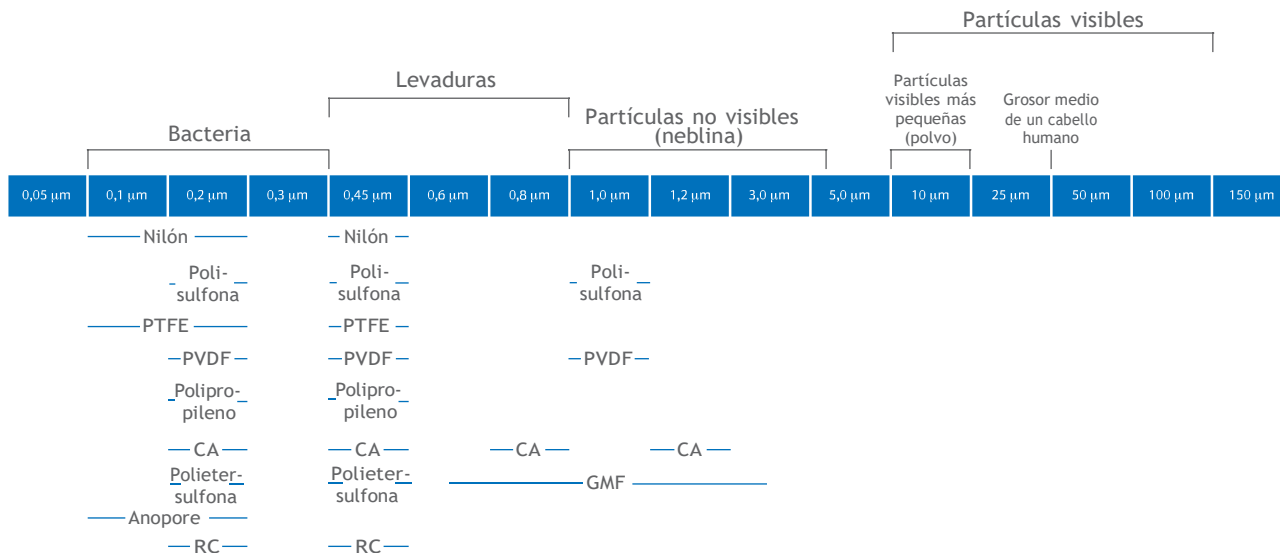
Partículas visibles

Levaduras

Partículas visibles más pequeñas (polvo)

Grosor medio de un cabello humano

Bacteria

Partículas no visibles (neblina)

| 0,05 µm | 0,1 µm | 0,2 µm | 0,3 µm | 0,45 µm | 0,6 µm | 0,8 µm | 1,0 µm | 1,2 µm | 3,0 µm | 5,0 µm | 10 µm | 25 µm | 50 µm | 100 µm | 150 µm |
|---|---|---|---|---|---|---|---|---|---|---|---|---|---|---|---|

Nilón

Nilón

Polisulfona

Polisulfona

Polisulfona

PTFE

PTFE

PVDF

PVDF

PVDF

Polipropileno

Polipropileno

CA

CA

CA

CA

Polietersulfona

Polietersulfona

GMF

Anopore

RC

RC